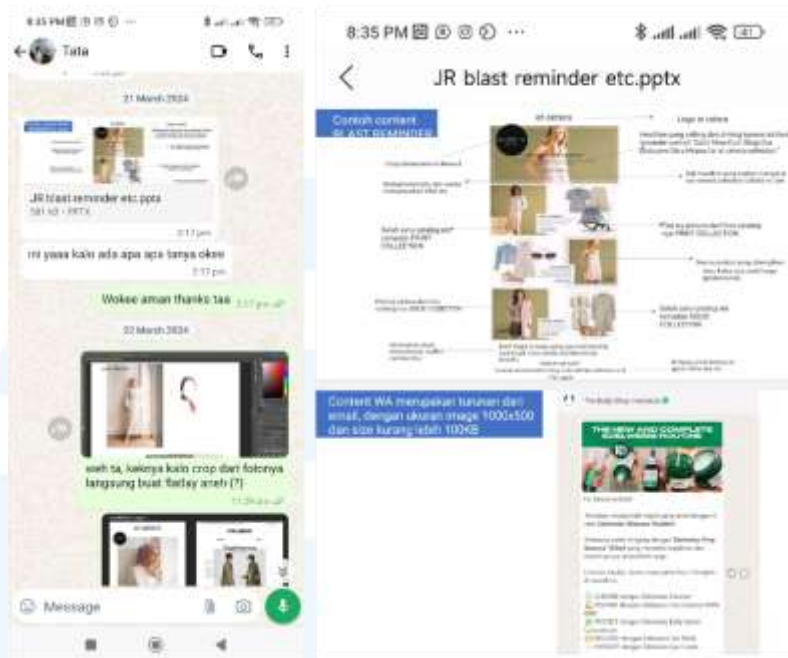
8:35 PM

Tata

21 March 2024

JR blast reminder etc.pptx
581 kB • PPTX

3:17 pm

mi yaaa kalo ada apa apa tanya okee
3:17 pm

Wokee aman thanks taa 3:17 pm

22 March 2024

eeeh ta, kaknya kalo crop dari fotonya langsung buat flatlay aneh (?)
11:29 am

Message

8:35 PM

JR blast reminder etc.pptx

Contoh content BLAST REMINDER

Content WA mengikuti turunan dari email, dengan ukuran image 1000x500 dan size kurang lebih 100KB

THE NEW AND COMPLETE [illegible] ROUTINE